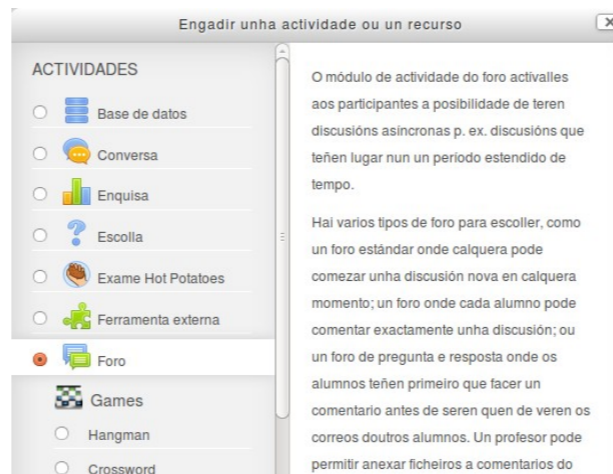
Engadir unha actividade ou un recurso

ACTIVIDADES

Base de datos

Conversa

Enquisa

Escolla

Exame Hot Potatoes

Ferramenta externa

Foro

Games

Hangman

Crossword

O módulo de actividade do foro activalles aos participantes a posibilidade de teren discusións asincronas p. ex. discusións que teñen lugar nun período estendido de tempo.

Hai varios tipos de foro para escoller, como un foro estándar onde calquera pode comezar unha discusión nova en calquera momento; un foro onde cada alumno pode comentar exactamente unha discusión; ou un foro de pregunta e resposta onde os alumnos teñen primeiro que facer un comentario antes de seren quen de veren os correos doutros alumnos. Un profesor pode permitir anexar ficheiros a comentarios do